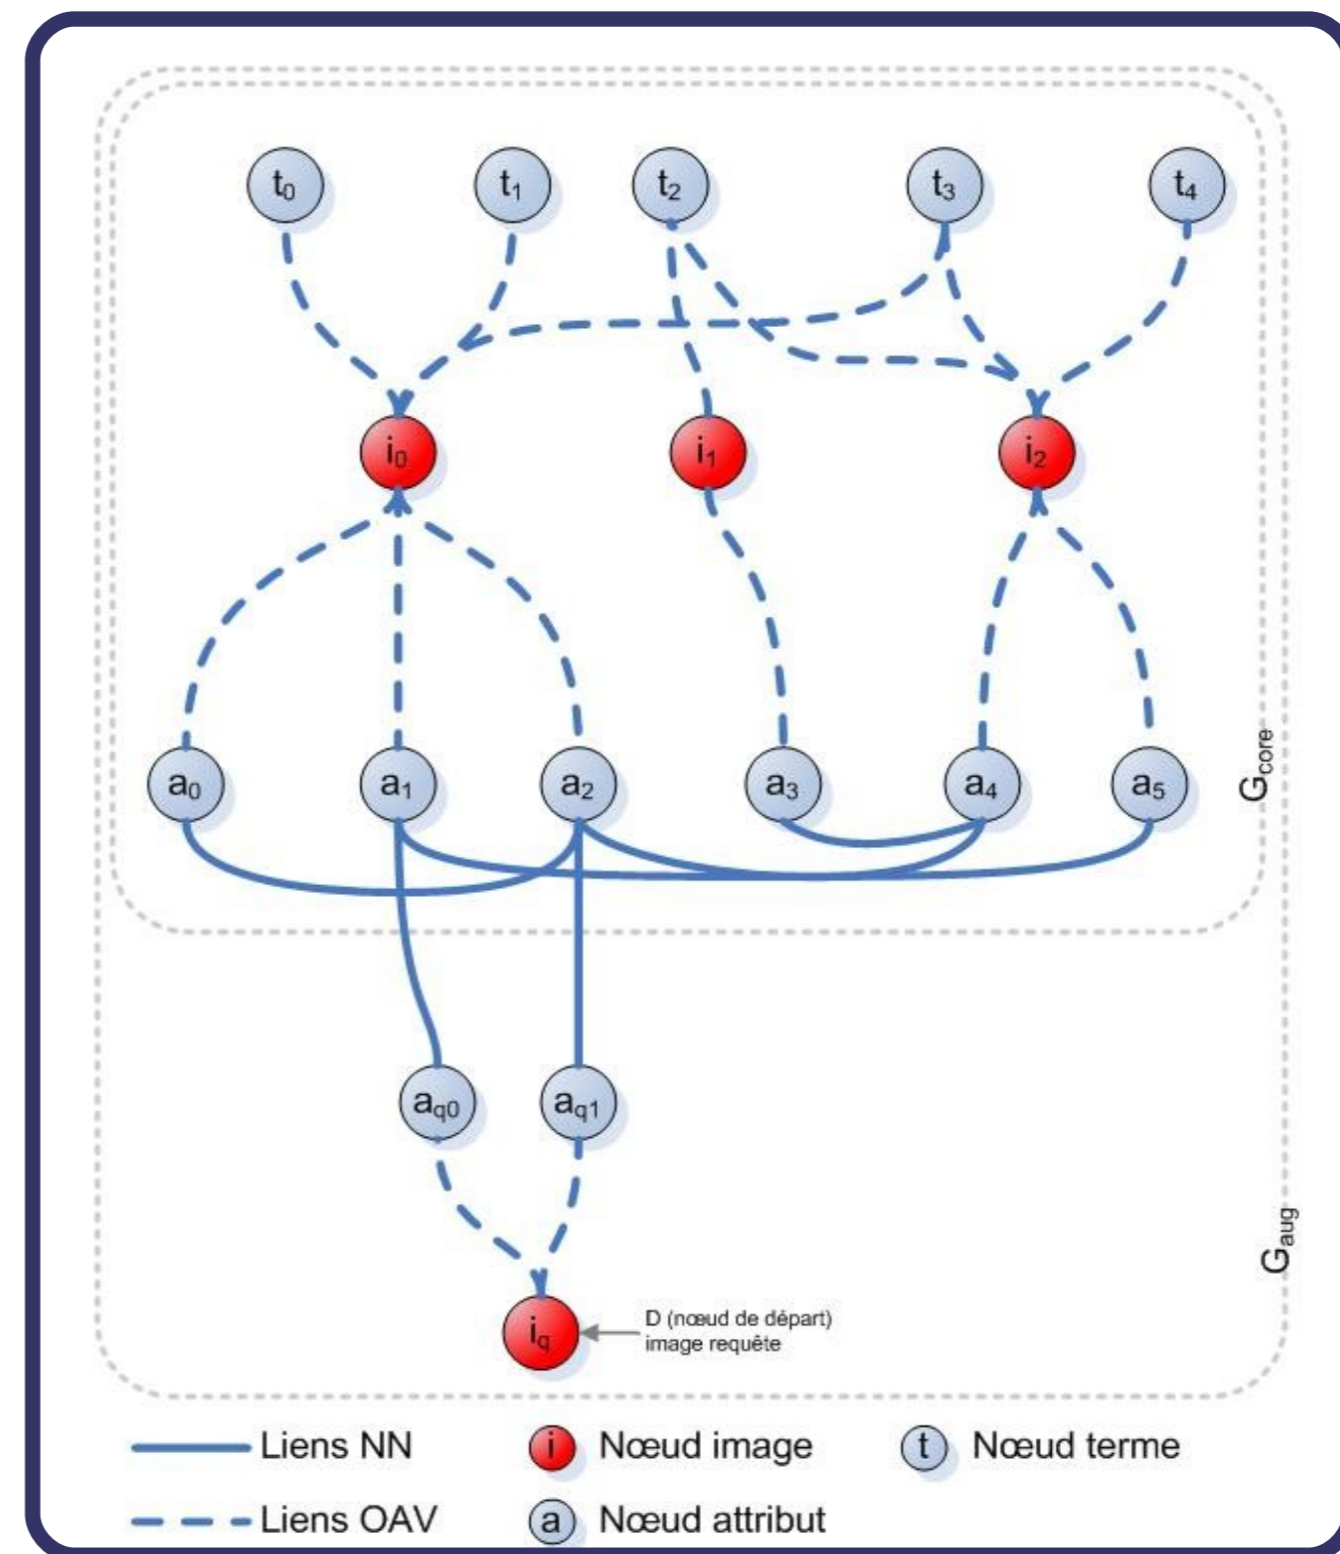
$t_0$ $t_1$ $t_2$ $t_3$ $t_4$

$i_0$ $i_1$ $i_2$

$a_0$ $a_1$ $a_2$ $a_3$ $a_4$ $a_5$

$G_{core}$

$a_{q0}$ $a_{q1}$

$G_{aug}$

$i_q$

D (nœud de départ) image requête

Liens NN

Liens OAV

i Nœud image

a Nœud attribut

t Nœud terme